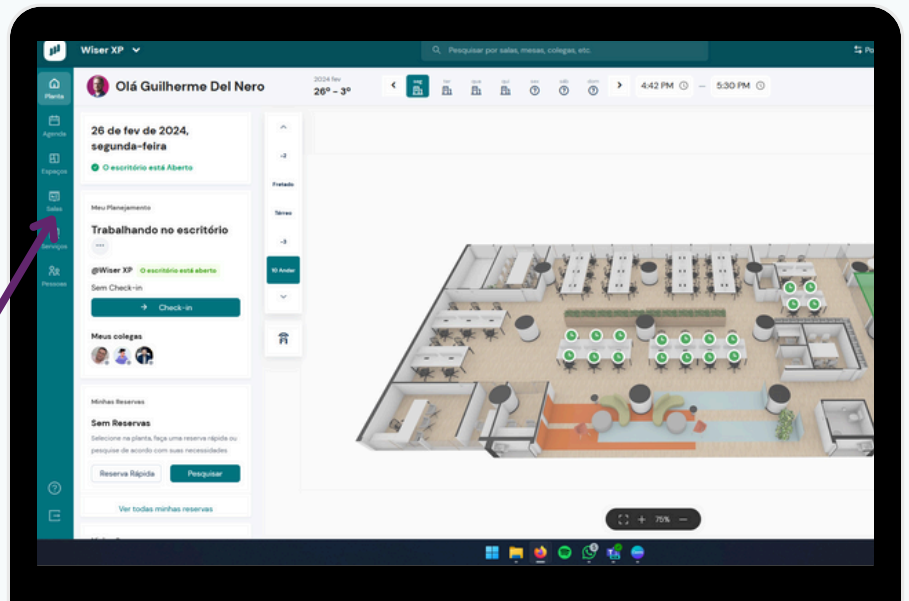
Wiser XP
Pesquisar por salas, mesas, colegas, etc.
Planta
Agenda
Espaços
Salas
Serviços
Pessoas
Olá Guilherme Del Nero
2024 fev
26° – 3°
4:42 PM
5:30 PM
26 de fev de 2024, segunda-feira
O escritório está Aberto
Meu Planejamento
Trabalhando no escritório
@Wiser XP
O escritório está aberto
Sem Check-in
Check-in
Meus colegas
Minhas Reservas
Sem Reservas
Selecione na planta, faça uma reserva rápida ou pesquise de acordo com suas necessidades
Reserva Rápida
Pesquisar
Ver todas minhas reservas
-2
Fretado
Térreo
-3
10 Andar
75%